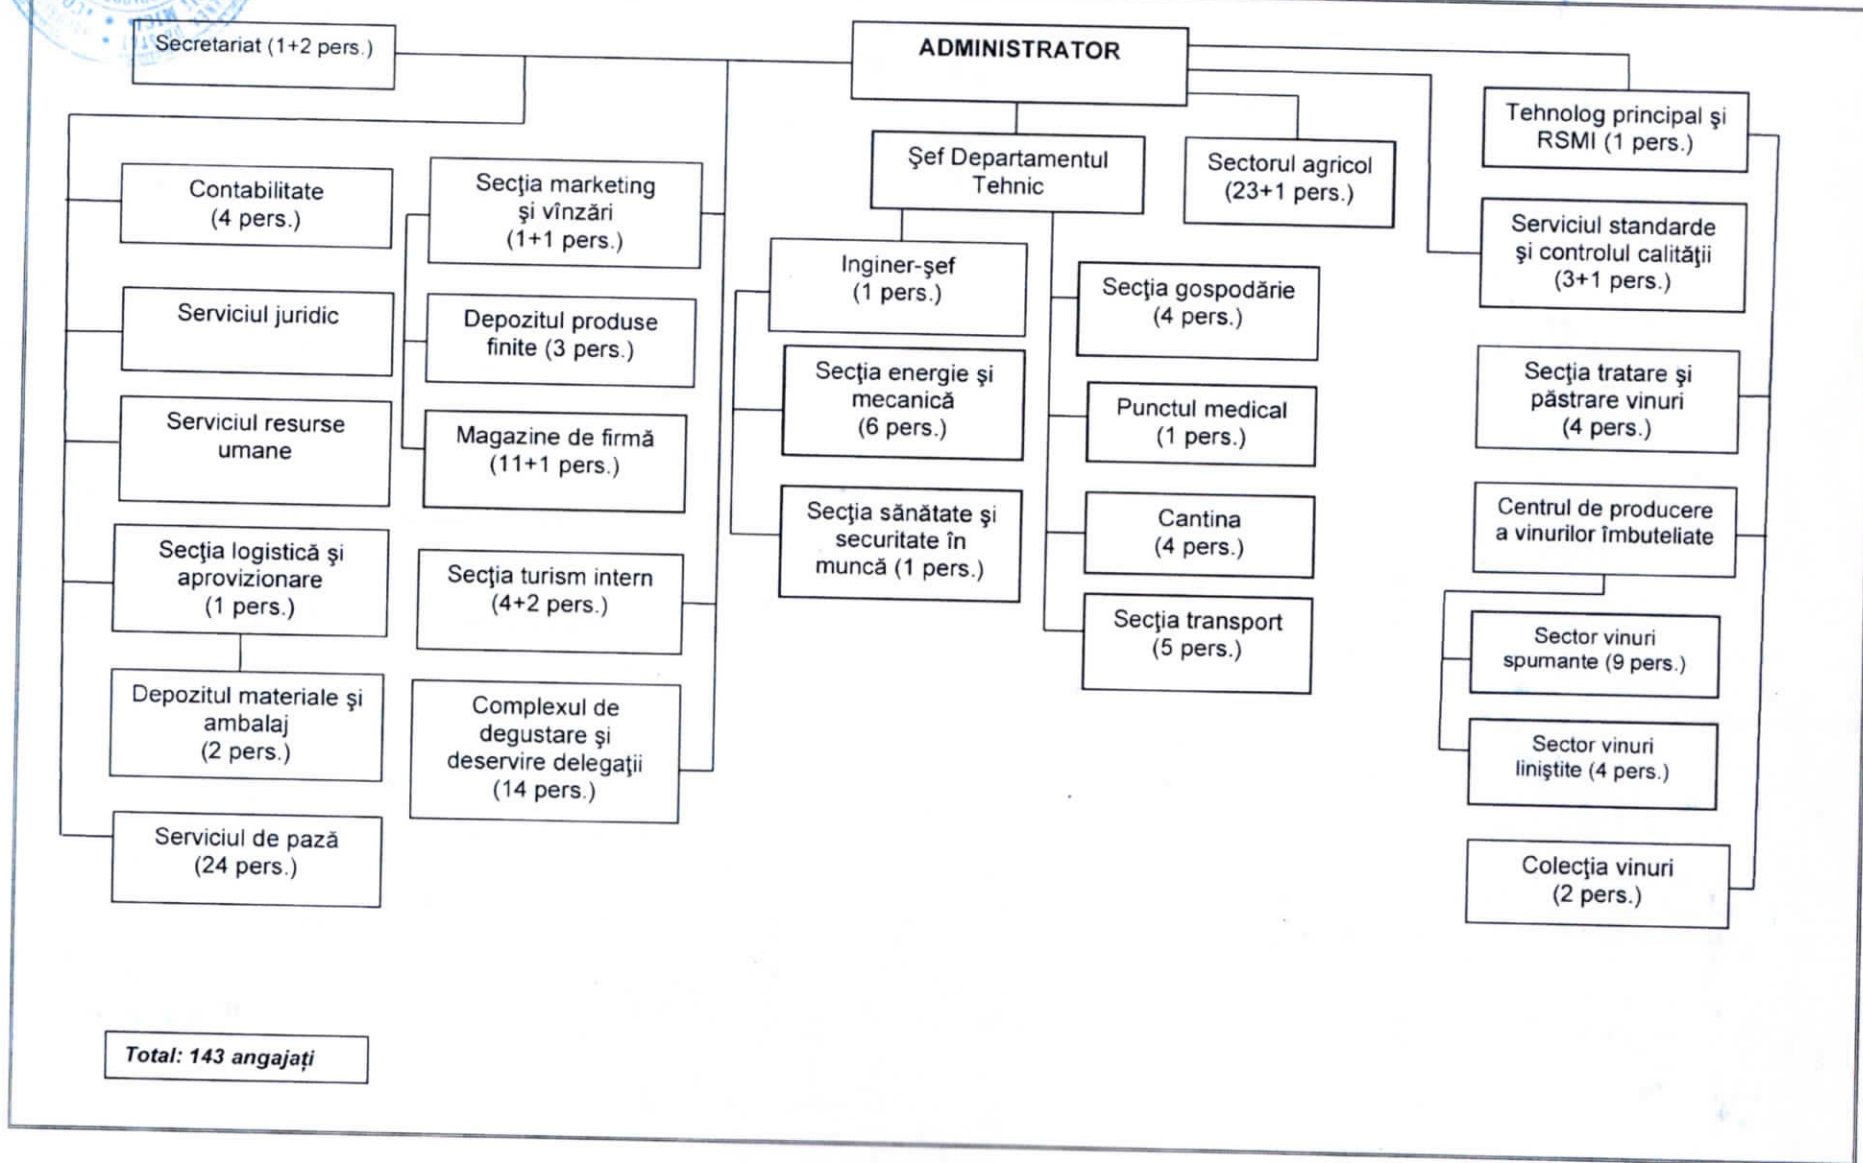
Secretariat (1+2 pers.)

ADMINISTRATOR

Contabilitate (4 pers.)

Serviciul juridic

Serviciul resurse umane

Secţia logistică şi aprovizionare (1 pers.)

Depozitul materiale şi ambalaj (2 pers.)

Serviciul de pază (24 pers.)

Secţia marketing şi vînzări (1+1 pers.)

Depozitul produse finite (3 pers.)

Magazine de firmă (11+1 pers.)

Secţia turism intern (4+2 pers.)

Complexul de degustare şi deservire delegaţii (14 pers.)

Şef Departamentul Tehnic

Inginer-şef (1 pers.)

Secţia energie şi mecanică (6 pers.)

Secţia sănătate şi securitate în muncă (1 pers.)

Sectorul agricol (23+1 pers.)

Secţia gospodărie (4 pers.)

Punctul medical (1 pers.)

Cantina (4 pers.)

Secţia transport (5 pers.)

Tehnolog principal şi RSMI (1 pers.)

Serviciul standarde şi controlul calităţii (3+1 pers.)

Secţia tratare şi păstrare vinuri (4 pers.)

Centrul de producere a vinurilor îmbuteliate

Sector vinuri spumante (9 pers.)

Sector vinuri liniştite (4 pers.)

Colecţia vinuri (2 pers.)

Total: 143 angajaţi